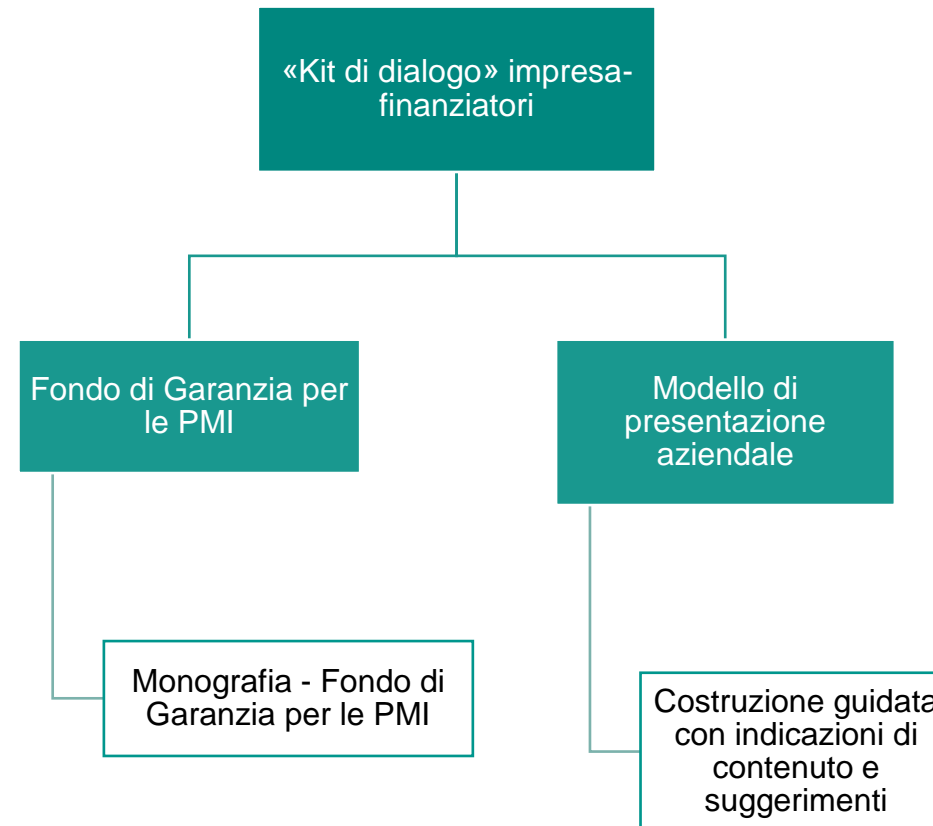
«Kit di dialogo» impresa-finanziatori

Fondo di Garanzia per le PMI

Modello di presentazione aziendale

Monografia - Fondo di Garanzia per le PMI

Costruzione guidata con indicazioni di contenuto e suggerimenti